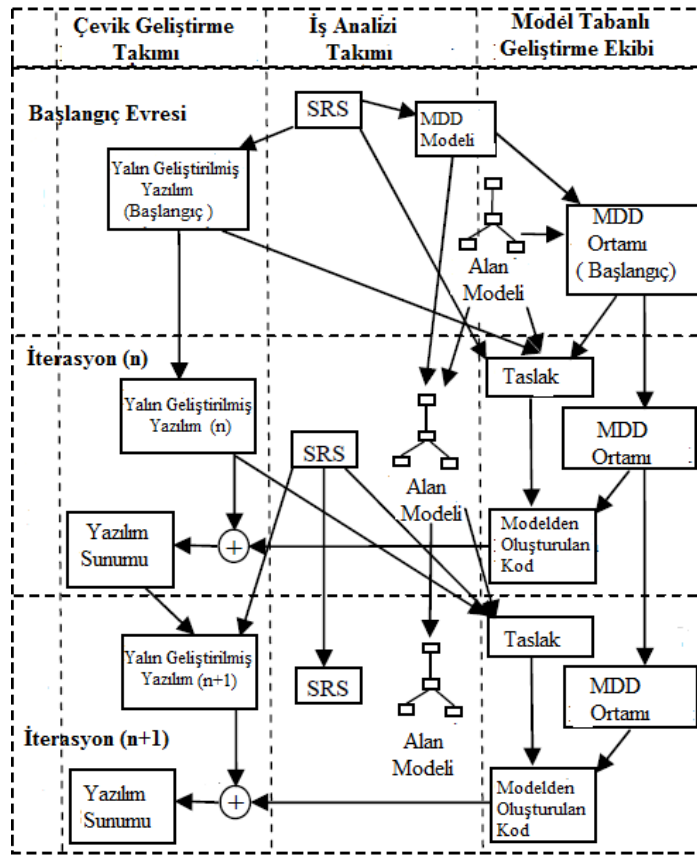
Çevik Geliştirme Takımı

İş Analizi Takımı

Model Tabanlı Geliştirme Ekibi

Başlangıç Evresi

SRS

MDD Modeli

Yalın Geliştirilmiş Yazılım (Başlangıç )

Alan Modeli

MDD Ortamı ( Başlangıç)

İterasyon (n)

Taslak

Yalın Geliştirilmiş Yazılım (n)

SRS

MDD Ortamı

Alan Modeli

Yazılım Sunumu

$+$

Modelden Oluşturulan Kod

Taslak

Yalın Geliştirilmiş Yazılım (n+1)

SRS

MDD Ortamı

İterasyon (n+1)

Alan Modeli

Yazılım Sunumu

$+$

Modelden Oluşturulan Kod